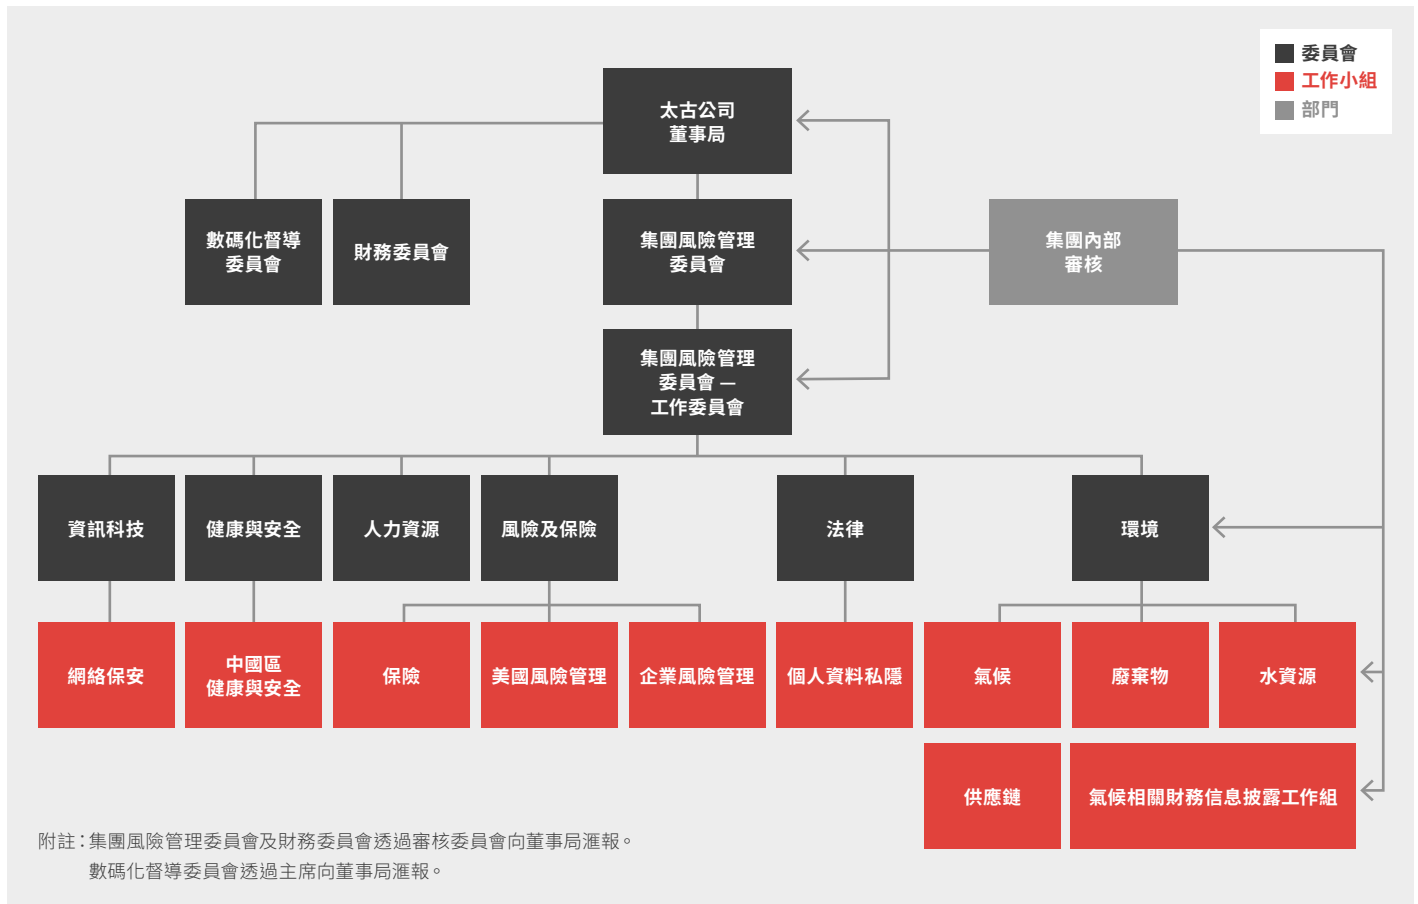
委員會
工作小組
部門

太古公司
董事局

數碼化督導
委員會

財務委員會

集團風險管理
委員會

集團內部
審核

集團風險管理
委員會 —
工作委員會

資訊科技

健康與安全

人力資源

風險及保險

法律

環境

網絡保安

中國區
健康與安全

保險

美國風險管理

企業風險管理

個人資料私隱

氣候

廢棄物

水資源

供應鏈

氣候相關財務信息披露工作組

附註：集團風險管理委員會及財務委員會透過審核委員會向董事局滙報。
數碼化督導委員會透過主席向董事局滙報。